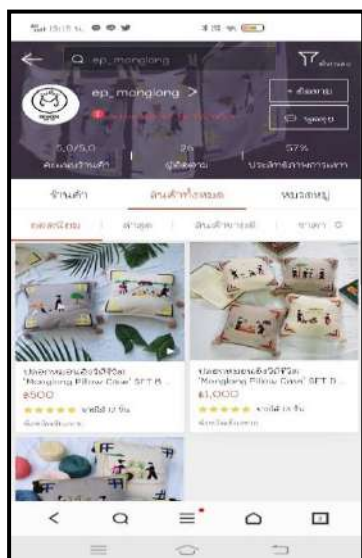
Q ep_monglong

ep_monglong >

+ ติดตาม

แชท

5.0/5.0
คะแนนร้านค้า

26
รายการสินค้า

57%
ประสิทธิภาพการแชท

ร้านค้า

สินค้าทั้งหมด

หมวดหมู่

ยอดนิยม

ล่าสุด

สินค้าขายดี

ราคา

ปลอกหมอนอิงวิถีชีวิต "Monglong Pillow Case" SET B...
฿500
ขายได้ 17 ชิ้น

ปลอกหมอนอิงวิถีชีวิต "Monglong Pillow Case" SET D...
฿1,000
ขายได้ 13 ชิ้น